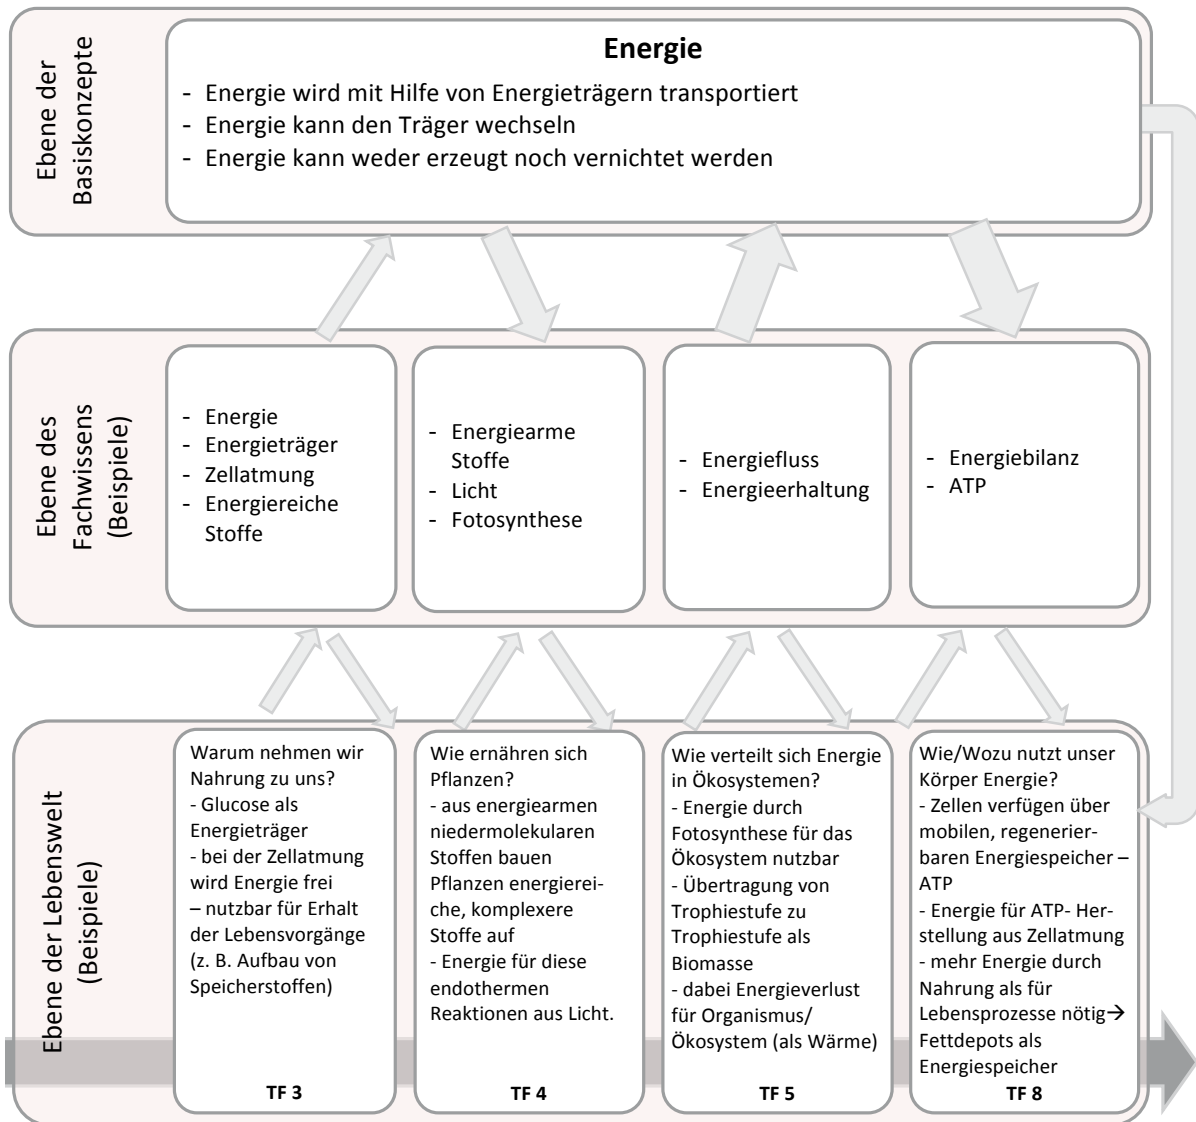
Ebene der Basiskonzepte

**Energie**

- Energie wird mit Hilfe von Energieträgern transportiert
- Energie kann den Träger wechseln
- Energie kann weder erzeugt noch vernichtet werden

Ebene des Fachwissens (Beispiele)

- Energie
- Energieträger
- Zellatmung
- Energiereiche Stoffe

- Energiearme Stoffe
- Licht
- Fotosynthese

- Energiefluss
- Energieerhaltung

- Energiebilanz
- ATP

Ebene der Lebenswelt (Beispiele)

Warum nehmen wir Nahrung zu uns?
- Glucose als Energieträger
- bei der Zellatmung wird Energie frei – nutzbar für Erhalt der Lebensvorgänge (z. B. Aufbau von Speicherstoffen)
TF 3

Wie ernähren sich Pflanzen?
- aus energiearmen niedermolekularen Stoffen bauen Pflanzen energiereiche, komplexere Stoffe auf
- Energie für diese endothermen Reaktionen aus Licht.
TF 4

Wie verteilt sich Energie in Ökosystemen?
- Energie durch Fotosynthese für das Ökosystem nutzbar
- Übertragung von Trophiestufe zu Trophiestufe als Biomasse
- dabei Energieverlust für Organismus/ Ökosystem (als Wärme)
TF 5

Wie/Wozu nutzt unser Körper Energie?
- Zellen verfügen über mobilen, regenerierbaren Energiespeicher – ATP
- Energie für ATP- Herstellung aus Zellatmung
- mehr Energie durch Nahrung als für Lebensprozesse nötig→ Fettdepots als Energiespeicher
TF 8